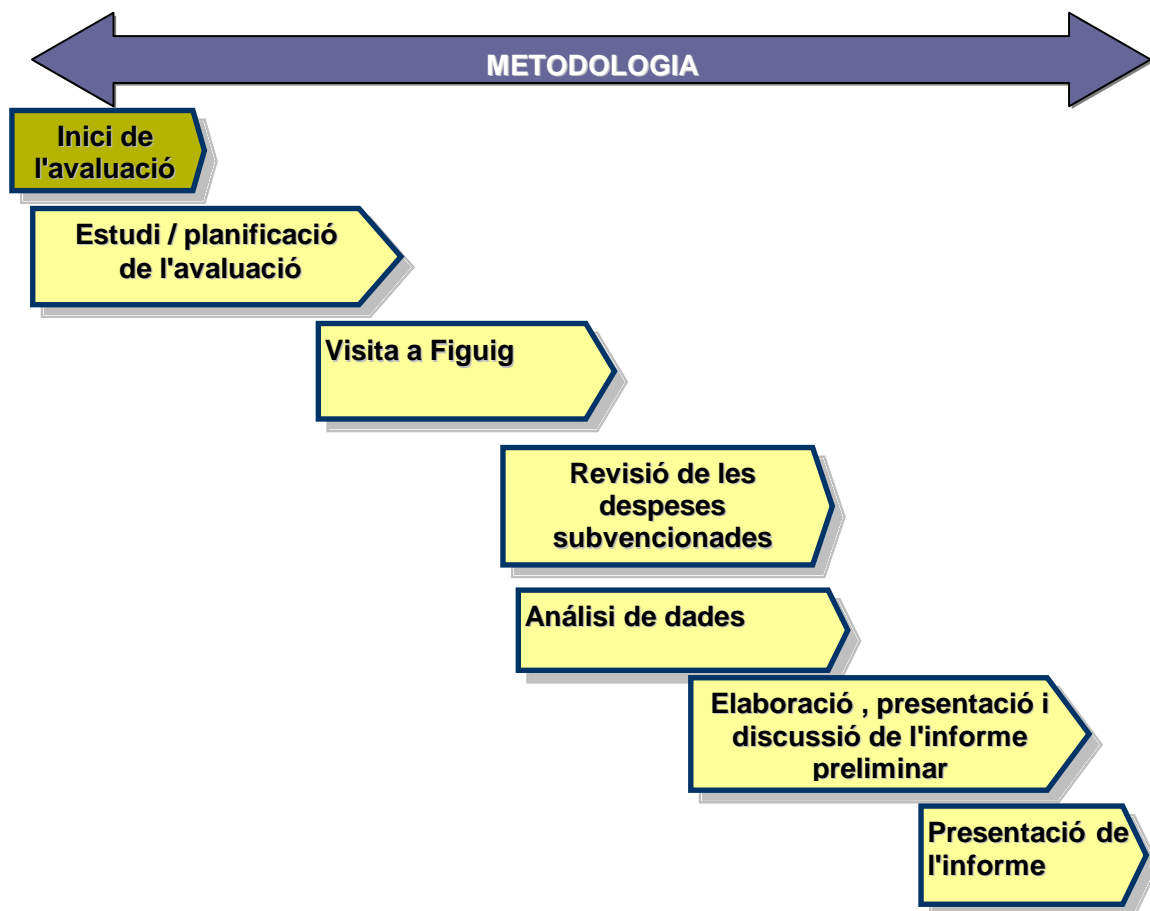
METODOLOGIA

Inici de l'avaluació

Estudi / planificació de l'avaluació

Visita a Figuig

Revisió de les despeses subvencionades

Análisi de dades

Elaboració , presentació i discussió de l'informe preliminar

Presentació de l'informe